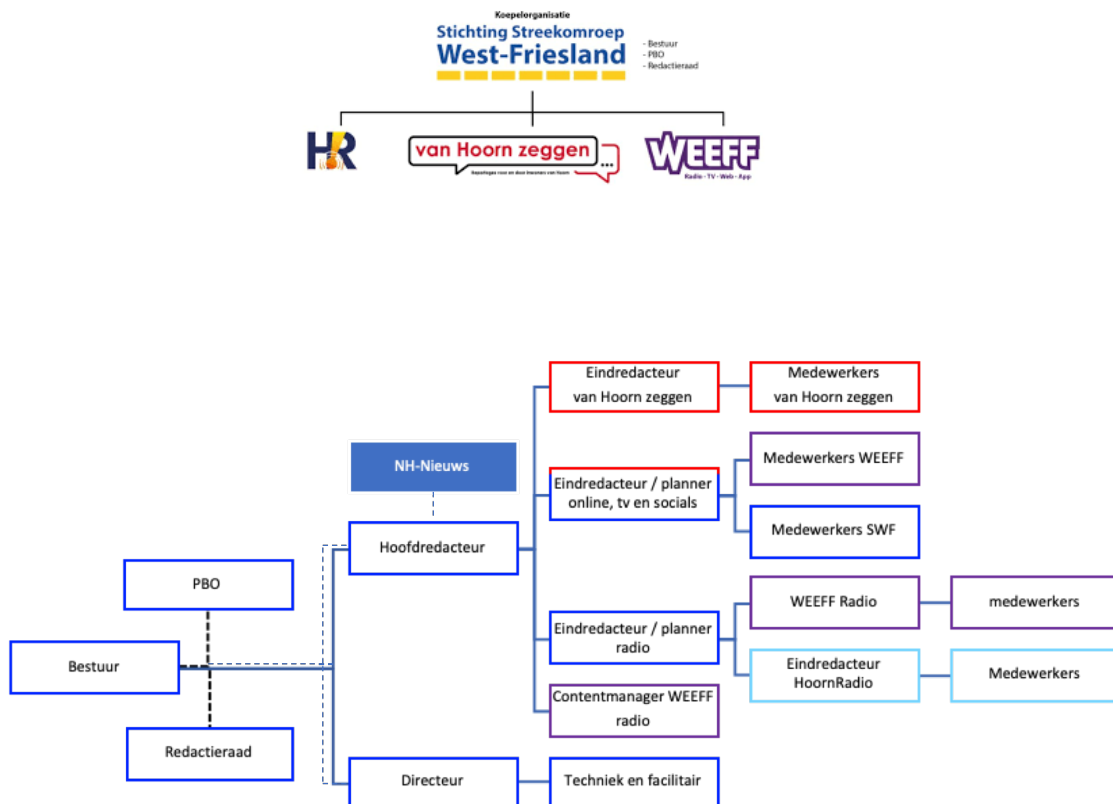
Koepelorganisatie
Stichting Streekomroep
West-Friesland

- Bestuur
- PBO
- Redactieraad

HR

van Hoorn zeggen ...
Reportages voor en door inwoners van Hoorn

WEEFF
Radio - TV - Web - App

NH-Nieuws

Hoofdredacteur

Eindredacteur van Hoorn zeggen

Medewerkers van Hoorn zeggen

Eindredacteur / planner online, tv en socials

Medewerkers WEEFF

Medewerkers SWF

Eindredacteur / planner radio

WEEFF Radio

medewerkers

Eindredacteur HoornRadio

Medewerkers

Contentmanager WEEFF radio

PBO

Bestuur

Redactieraad

Directeur

Techniek en facilitair